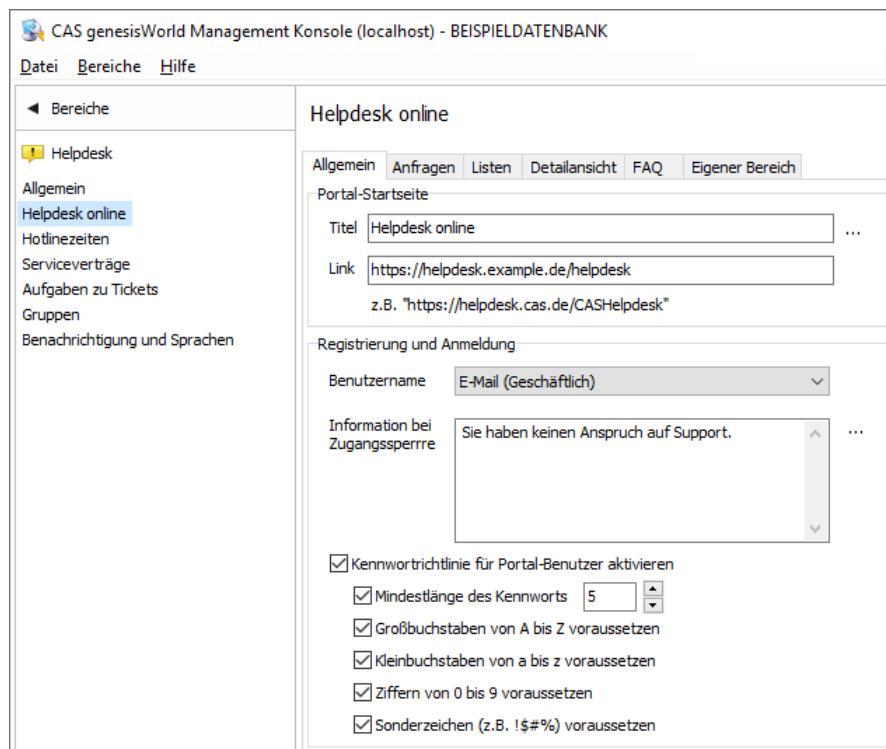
CAS genesisWorld Management Konsole (localhost) - BEISPIELDATENBANK

Datei Bereiche Hilfe

◄ Bereiche

Helpdesk

Allgemein
Helpdesk online
Hotlinezeiten
Serviceverträge
Aufgaben zu Tickets
Gruppen
Benachrichtigung und Sprachen

Helpdesk online

Allgemein | Anfragen | Listen | Detailansicht | FAQ | Eigener Bereich

Portal-Startseite

Titel Helpdesk online ...

Link https://helpdesk.example.de/helpdesk

z.B. "https://helpdesk.cas.de/CASHelpdesk"

Registrierung und Anmeldung

Benutzername E-Mail (Geschäftlich)

Information bei Zugangssperrre Sie haben keinen Anspruch auf Support. ...

Kennwortrichtlinie für Portal-Benutzer aktivieren

Mindestlänge des Kennworts 5

Großbuchstaben von A bis Z voraussetzen

Kleinbuchstaben von a bis z voraussetzen

Ziffern von 0 bis 9 voraussetzen

Sonderzeichen (z.B. !$#%) voraussetzen